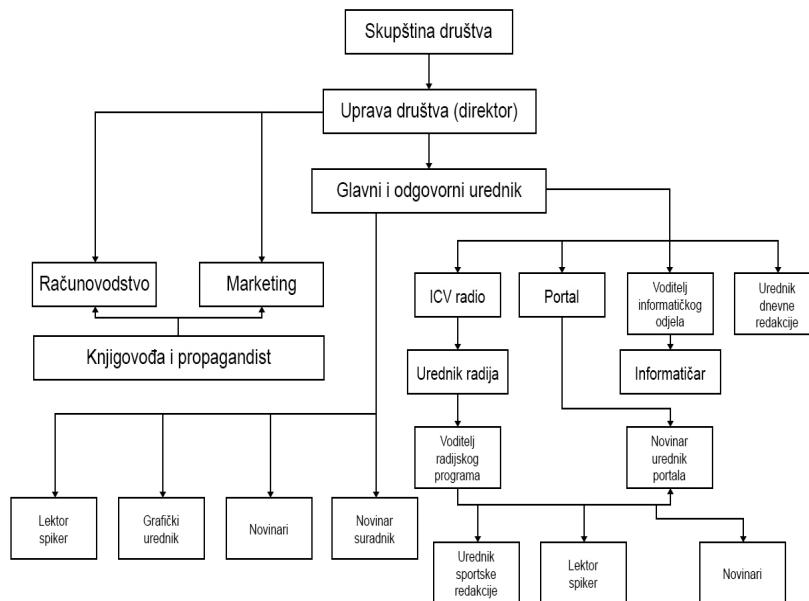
Skupština društva

Uprava društva (direktor)

Glavni i odgovorni urednik

Računovodstvo

Marketing

Knjigovođa i propagandist

ICV radio

Portal

Voditelj informatičkog odjela

Urednik dnevne redakcije

Urednik radija

Informatičar

Voditelj radijskog programa

Novinar urednik portala

Lektor spiker

Grafički urednik

Novinari

Novinar suradnik

Urednik sportske redakcije

Lektor spiker

Novinari